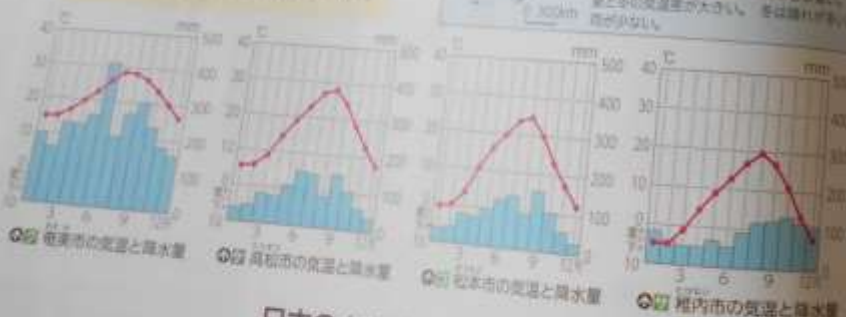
300km

雨が少ない。

℃ mm
40 500
30 400
20 300
10 200
0 100
-10 0
3 6 9 12月
名瀬市の気温と降水量

℃ mm
40 500
30 400
20 300
10 200
0 100
-10 0
3 6 9 12月
高松市の気温と降水量

℃ mm
40 500
30 400
20 300
10 200
0 100
-10 0
3 6 9 12月
松本市の気温と降水量

℃ mm
40 500
30 400
20 300
10 200
0 100
-10 0
3 6 9 12月
稚内市の気温と降水量